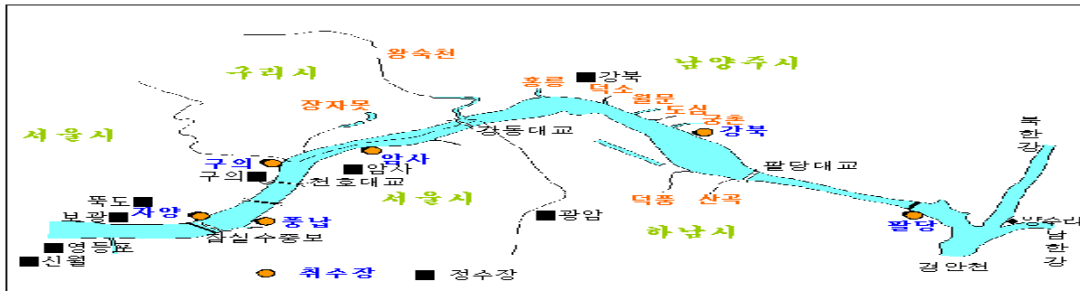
왕숙천
구리시
남양주시
홍릉
강북
덕소
월문
도심
궁촌
강북
장자못
서울시
강동대교
구의
암사
구의
암사
천호대교
팔당대교
뚝도
보광
자양
풍납
서울시
광암
덕풍
산곡
하남시
팔당
북한강
양수리
남한강
영등포
신월
잠실수중보
취수장
정수장
경안천